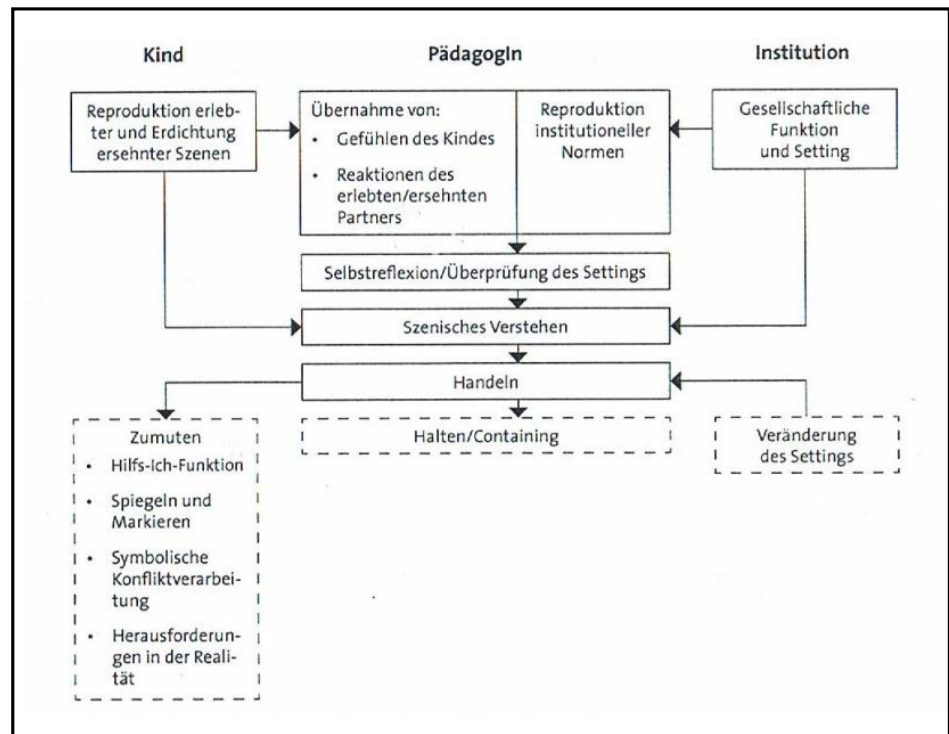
Kind

PädagogIn

Institution

Reproduktion erlebter und Erdichtung ersehnter Szenen

Übernahme von:
• Gefühlen des Kindes
• Reaktionen des erlebten/ersehnten Partners

Reproduktion institutioneller Normen

Gesellschaftliche Funktion und Setting

Selbstreflexion/Überprüfung des Settings

Szenisches Verstehen

Handeln

Zumuten
• Hilfs-Ich-Funktion
• Spiegeln und Markieren
• Symbolische Konfliktverarbeitung
• Herausforderungen in der Realität

Halten/Containing

Veränderung des Settings